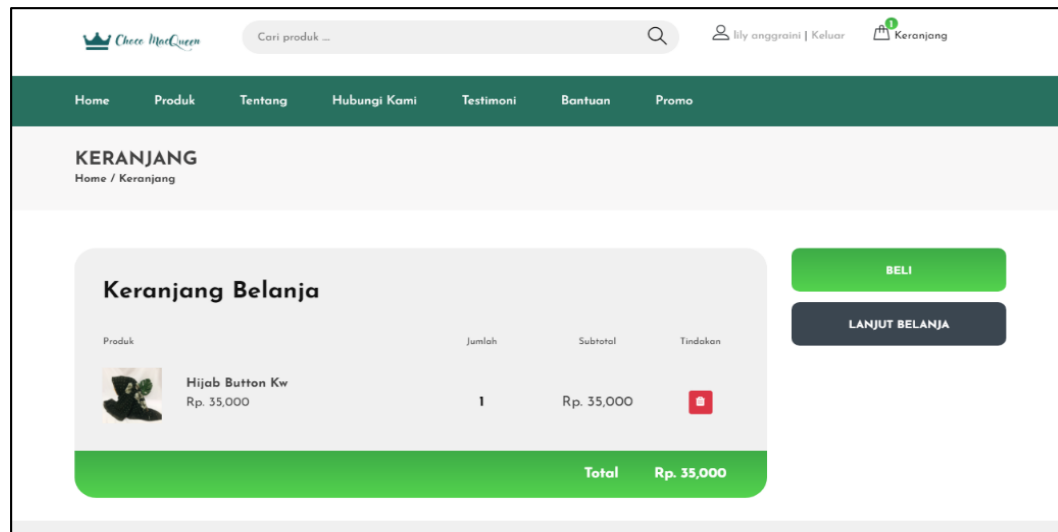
Choco MacQueen

Cari produk ...

lily anggraini | Keluar

1 Keranjang

Home Produk Tentang Hubungi Kami Testimoni Bantuan Promo

KERANJANG
Home / Keranjang

Keranjang Belanja

| Produk | Jumlah | Subtotal | Tindakan |
|---|---|---|---|
| Hijab Button Kw Rp. 35,000 | 1 | Rp. 35,000 | |

Total Rp. 35,000

BELI

LANJUT BELANJA